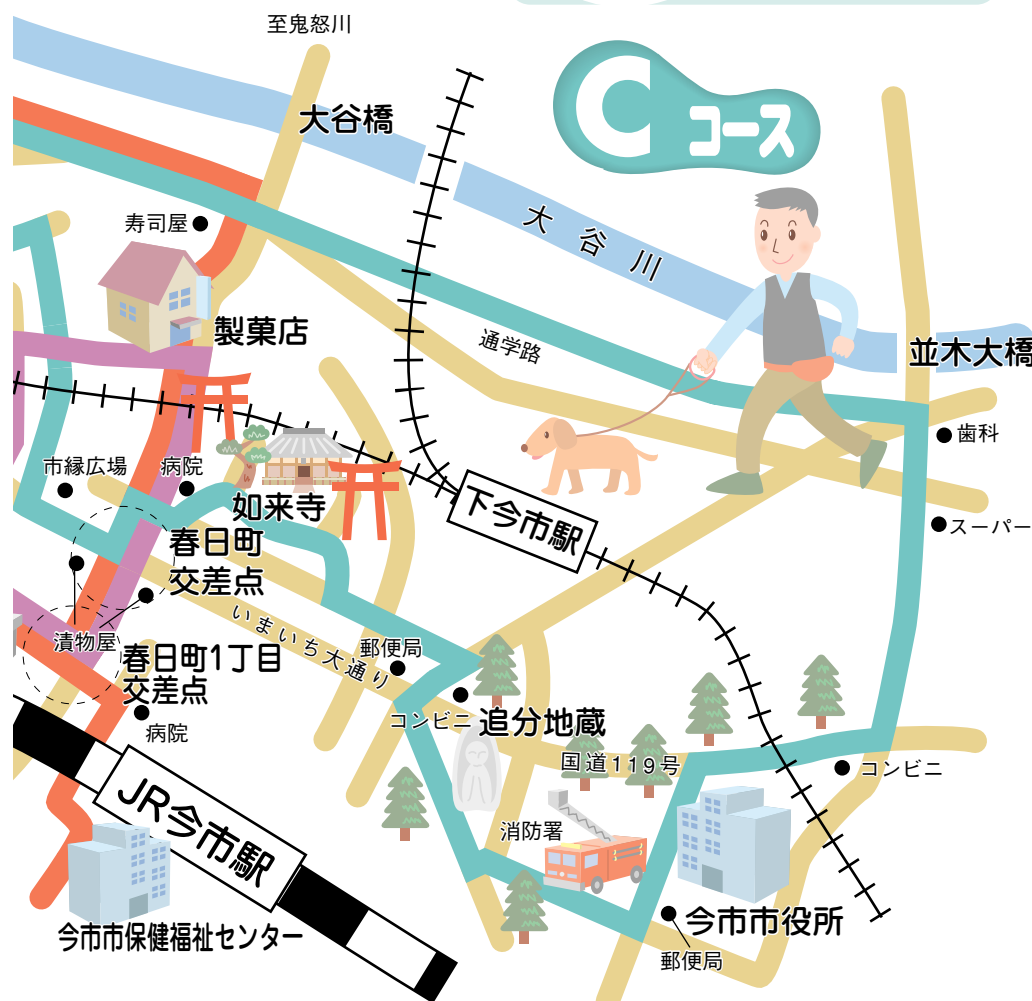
至鬼怒川

C コース

大谷橋

大谷川

寿司屋

製菓店

通学路

並木大橋

歯科

スーパー

市縁広場

病院

如来寺

下今市駅

春日町交差点

いまいち大通り

郵便局

漬物屋

春日町1丁目交差点

コンビニ

追分地蔵

病院

国道119号

コンビニ

JR今市駅

消防署

今市市役所

今市市保健福祉センター

郵便局